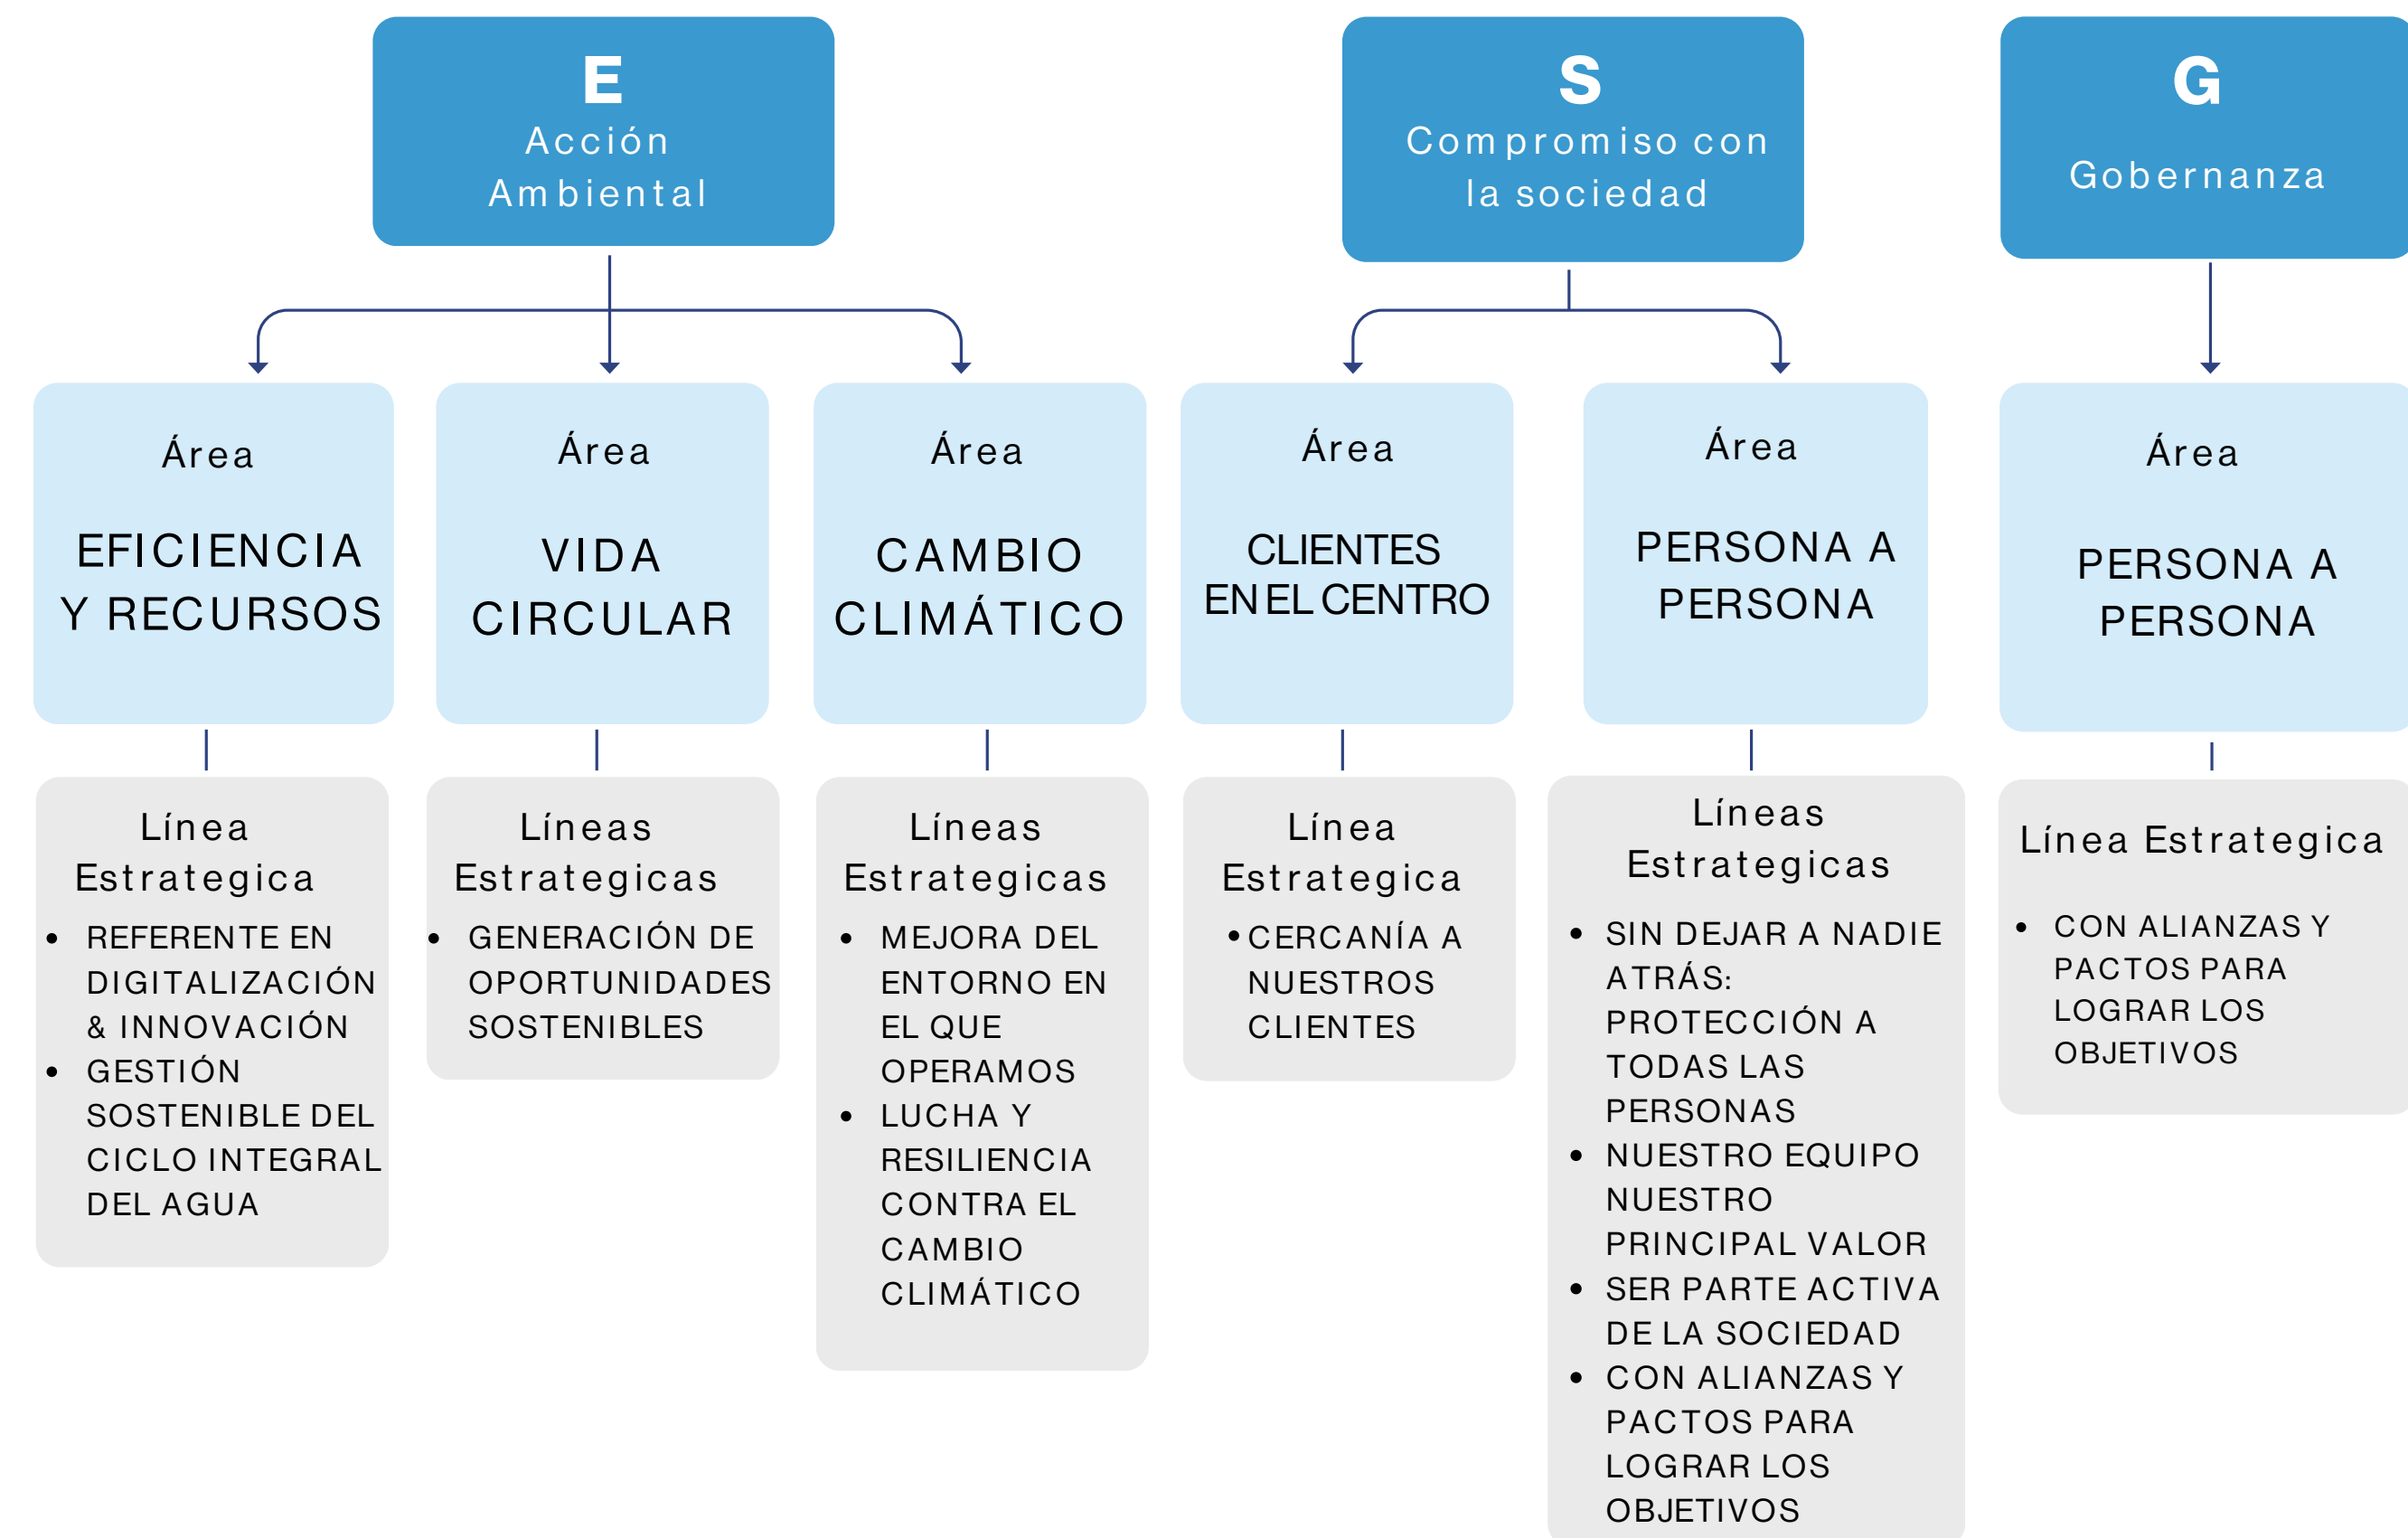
E
Acción Ambiental

S
Compromiso con la sociedad

G
Gobernanza

Área
EFICIENCIA Y RECURSOS

Área
VIDA CIRCULAR

Área
CAMBIO CLIMÁTICO

Área
CLIENTES EN EL CENTRO

Área
PERSONA A PERSONA

Área
PERSONA A PERSONA

Línea Estrategica
- REFERENTE EN DIGITALIZACIÓN & INNOVACIÓN
- GESTIÓN SOSTENIBLE DEL CICLO INTEGRAL DEL AGUA

Líneas Estrategicas
- GENERACIÓN DE OPORTUNIDADES SOSTENIBLES

Líneas Estrategicas
- MEJORA DEL ENTORNO EN EL QUE OPERAMOS
- LUCHA Y RESILIENCIA CONTRA EL CAMBIO CLIMÁTICO

Línea Estrategica
- CERCANÍA A NUESTROS CLIENTES

Líneas Estrategicas
- SIN DEJAR A NADIE ATRÁS: PROTECCIÓN A TODAS LAS PERSONAS
- NUESTRO EQUIPO NUESTRO PRINCIPAL VALOR
- SER PARTE ACTIVA DE LA SOCIEDAD
- CON ALIANZAS Y PACTOS PARA LOGRAR LOS OBJETIVOS

Línea Estrategica
- CON ALIANZAS Y PACTOS PARA LOGRAR LOS OBJETIVOS